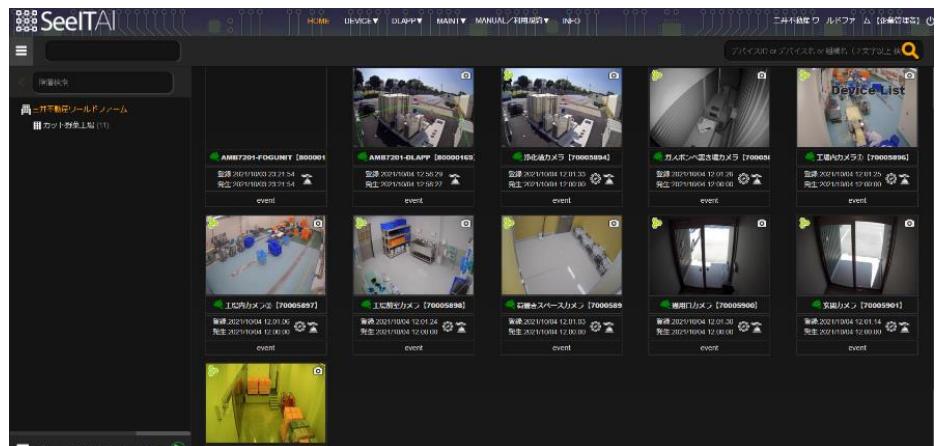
SeeITAI

HOME DEVICE▼ DLAPP▼ MAINT▼ MANUAL／利用規約▼ INFO

三井不動産ワ ルドファ ム【企業管理者】

デバイスID or デバイス名 or 種構名（2文字以上）

所属検索

三井不動産ワールドファーム

カット野菜工場 (11)

AMB7201-FOGUNIT [800001
登録 2021/10/03 23:21:54
発生 2021/10/03 23:21:54
event

AMB7201-DLAPP [80000163
登録 2021/10/04 12:56:29
発生 2021/10/04 12:56:27
event

浄化漕カメラ [70005894]
登録 2021/10/04 12:01:33
発生 2021/10/04 12:00:00
event

ガスボンベ置き場カメラ [70005
登録 2021/10/04 12:01:26
発生 2021/10/04 12:00:00
event

Device List

工場内カメラ① [70005896]
登録 2021/10/04 12:01:25
発生 2021/10/04 12:00:00
event

工場内カメラ② [70005897]
登録 2021/10/04 12:01:06
発生 2021/10/04 12:00:00
event

工場前室カメラ [70005898]
登録 2021/10/04 12:01:24
発生 2021/10/04 12:00:00
event

収穫室スペースカメラ [7000589
登録 2021/10/04 12:01:03
発生 2021/10/04 12:00:00
event

通用口カメラ [70005900]
登録 2021/10/04 12:01:30
発生 2021/10/04 12:00:00
event

玄関カメラ [70005901]
登録 2021/10/04 12:01:14
発生 2021/10/04 12:00:00
event